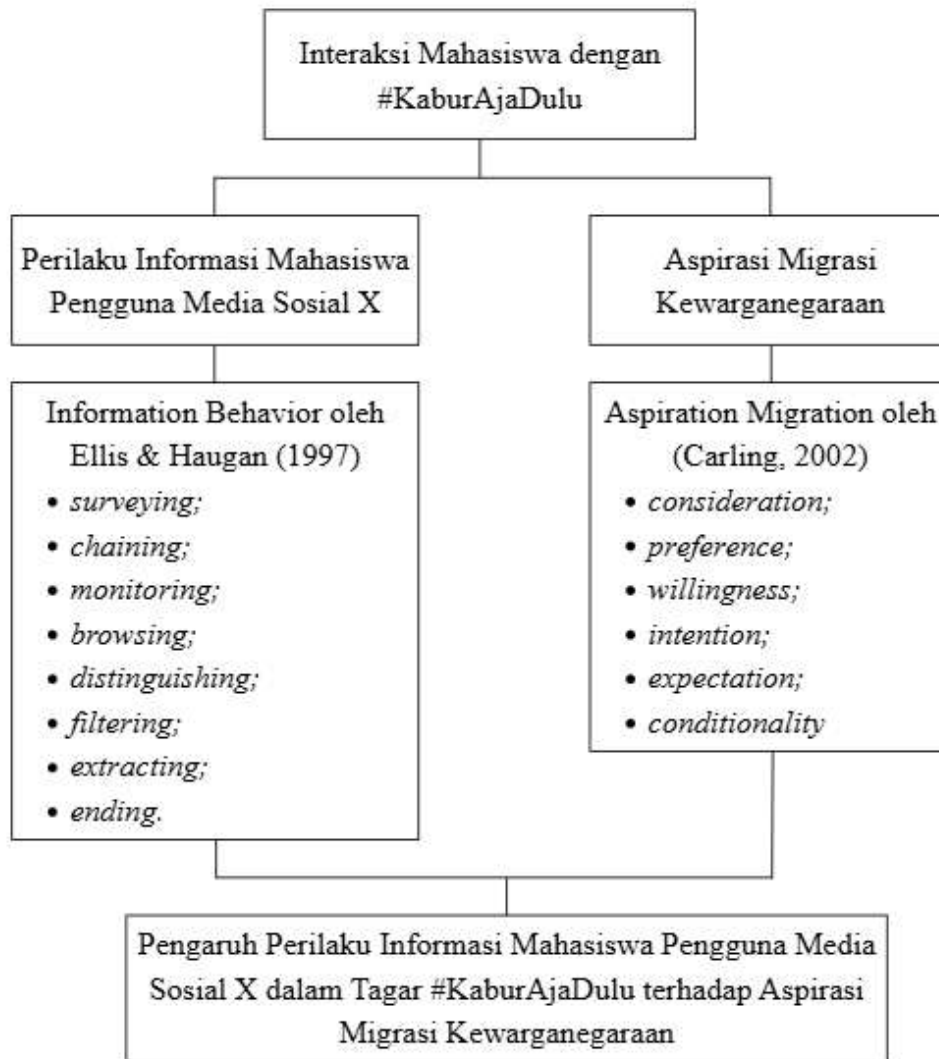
Interaksi Mahasiswa dengan #KaburAjaDulu

Perilaku Informasi Mahasiswa Pengguna Media Sosial X

Information Behavior oleh Ellis & Haugan (1997)
• surveying;
• chaining;
• monitoring;
• browsing;
• distinguishing;
• filtering;
• extracting;
• ending.

Aspirasi Migrasi Kewarganegaraan

Aspiration Migration oleh (Carling, 2002)
• consideration;
• preference;
• willingness;
• intention;
• expectation;
• conditionality

Pengaruh Perilaku Informasi Mahasiswa Pengguna Media Sosial X dalam Tagar #KaburAjaDulu terhadap Aspirasi Migrasi Kewarganegaraan